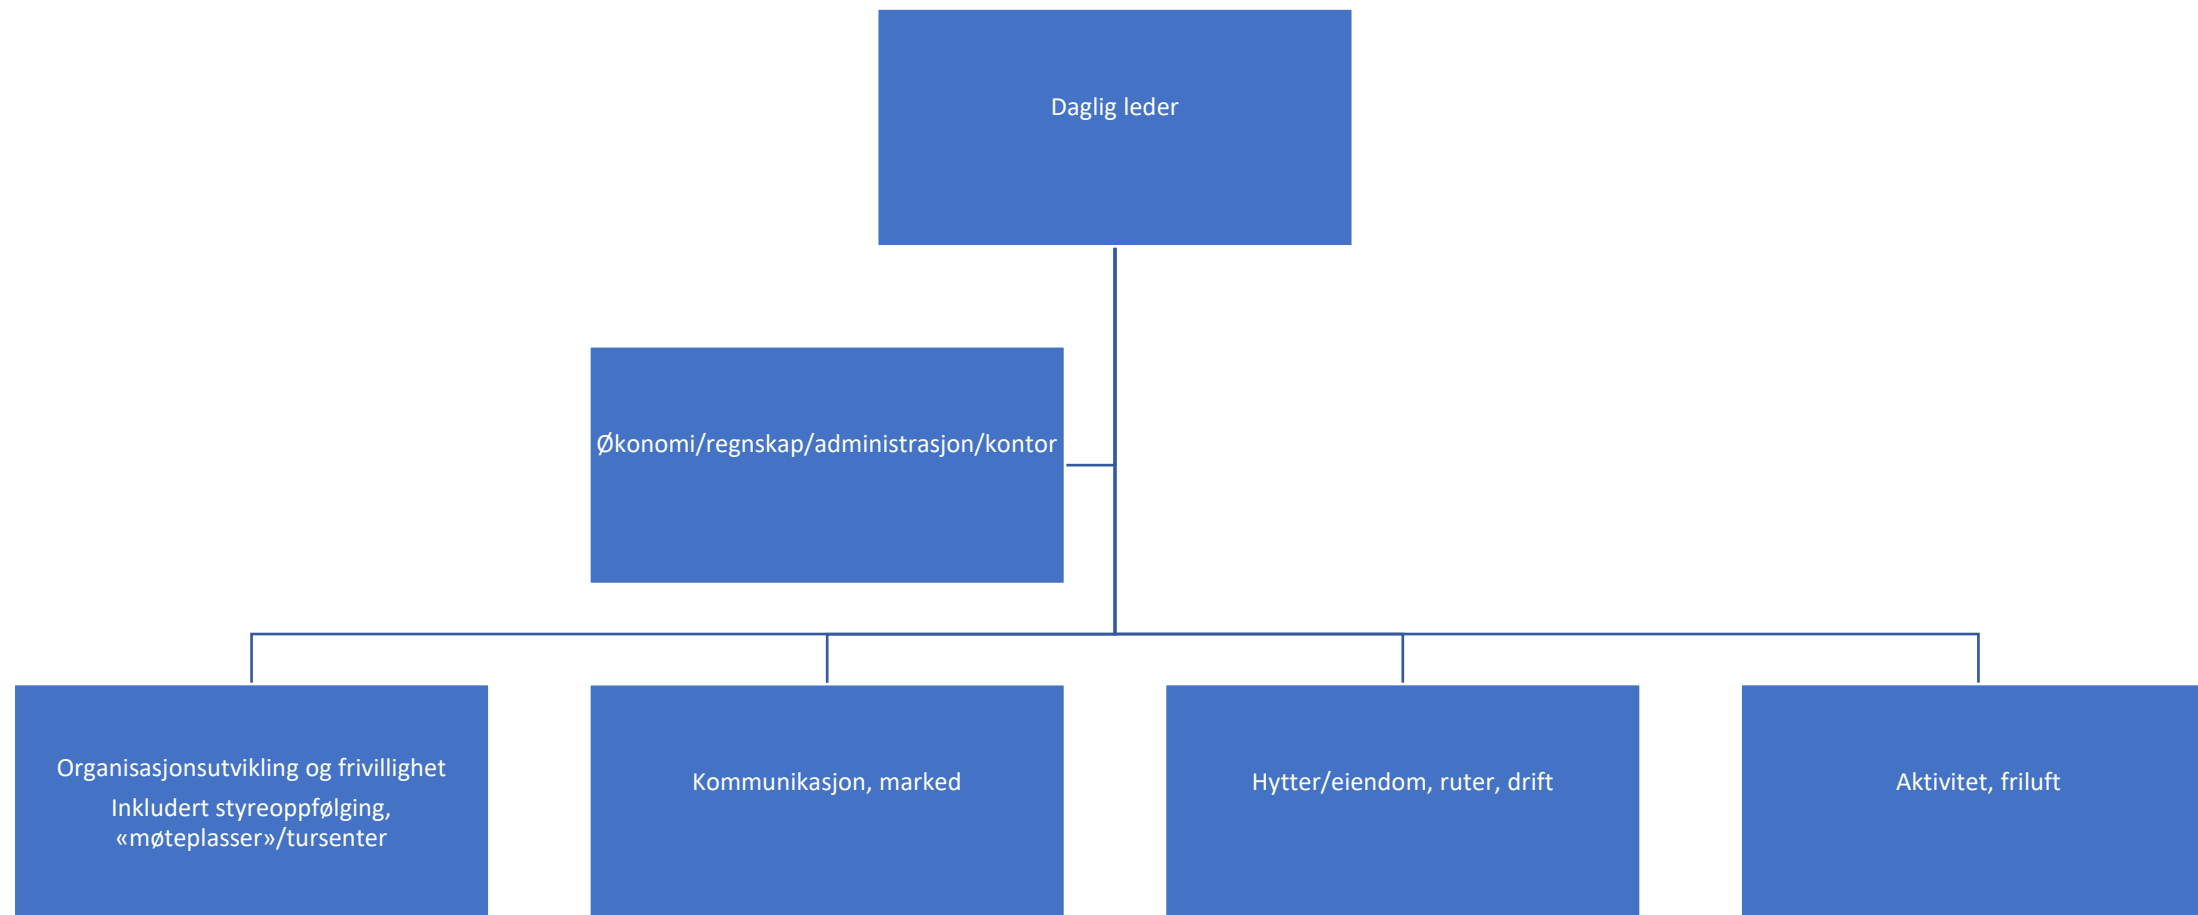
Daglig leder

Økonomi/regnskap/administrasjon/kontor

Organisasjonsutvikling og frivillighet
Inkludert styreoppfølging, «møteplasser»/tursenter

Kommunikasjon, marked

Hytter/eiendom, ruter, drift

Aktivitet, friluft